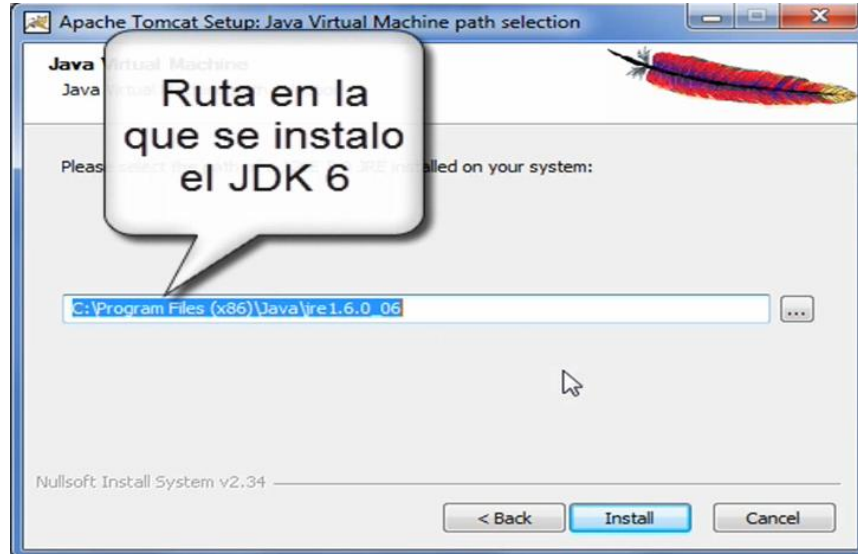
Apache Tomcat Setup: Java Virtual Machine path selection

Java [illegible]
Java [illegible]

Ruta en la que se instalo el JDK 6

Pleas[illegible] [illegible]lled on your system:

C:\Program Files (x86)\Java\jre1.6.0_06

...

Nullsoft Install System v2.34

< Back
Install
Cancel